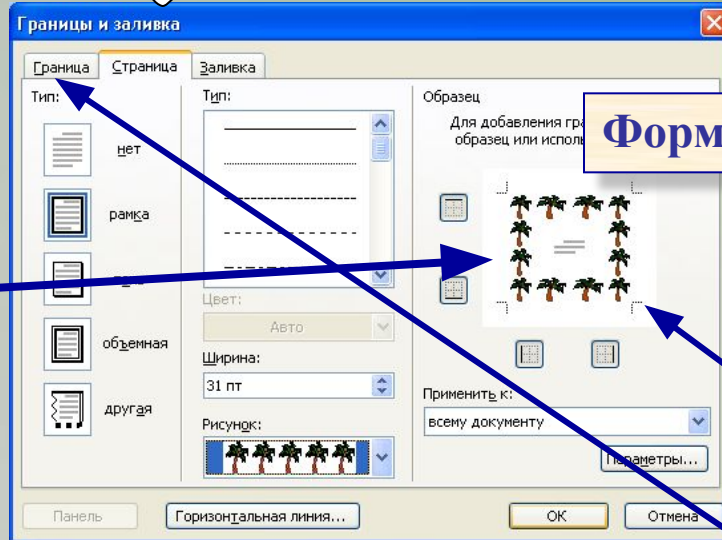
Границы и заливка

Граница | Страница | Заливка

Тип:

нет

рамка

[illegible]

объемная

другая

Тип:

Цвет:

Авто

Ширина:

31 пт

Рисунок:

Образец

Для добавления гра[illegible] образец или исполь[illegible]

Форм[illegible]

Применить к:

всему документу

Параметры...

Панель

Горизонтальная линия...

ОК

Отмена